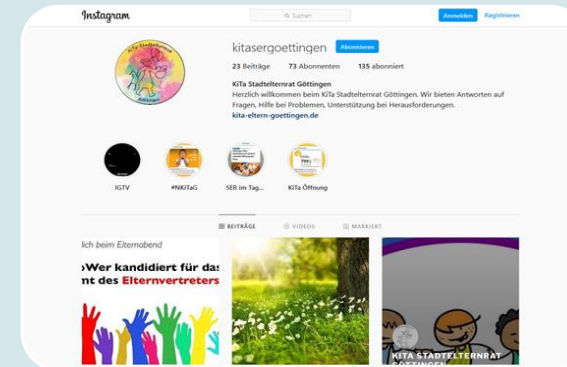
Instagram

Suchen

Anmelden Registrieren

kitasergoettingen Abonnieren

23 Beiträge 73 Abonnenten 135 abonniert

KiTa Stadtelternrat Göttingen

Herzlich willkommen beim KiTa Stadtelternrat Göttingen. Wir bieten Antworten auf Fragen, Hilfe bei Problemen, Unterstützung bei Herausforderungen.

kita-eltern-goettingen.de

IGTV #NKiTaG SER im Tag... KiTa Öffnung

BEITRÄGE VIDEOS MARKIERT

lich beim Elternabend

Wer kandidiert für das

nt des Elternvertreters

KITA STADTELTERNRAT GÖTTINGEN